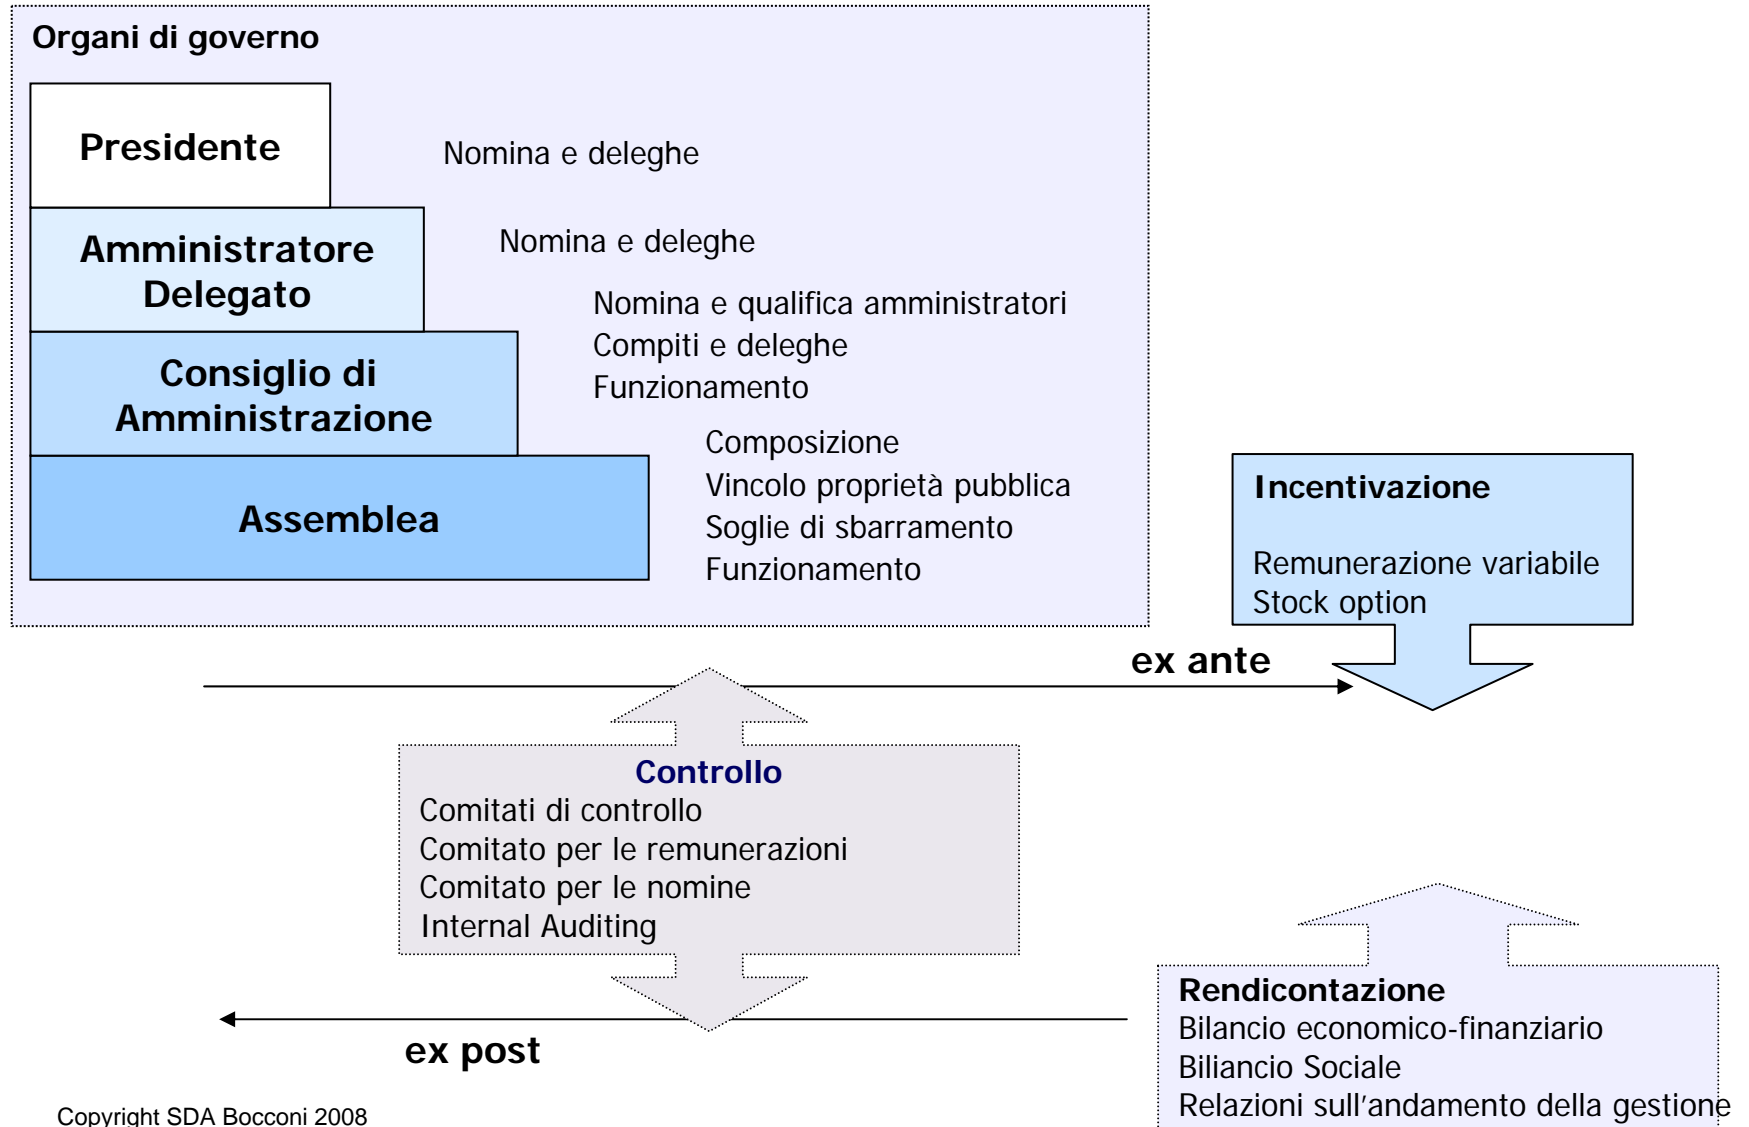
Organi di governo

Presidente

Nomina e deleghe

Amministratore Delegato

Nomina e deleghe

Consiglio di Amministrazione

Nomina e qualifica amministratori
Compiti e deleghe
Funzionamento

Assemblea

Composizione
Vincolo proprietà pubblica
Soglie di sbarramento
Funzionamento

Incentivazione

Remunerazione variabile
Stock option

ex ante

Controllo
Comitati di controllo
Comitato per le remunerazioni
Comitato per le nomine
Internal Auditing

ex post

Rendicontazione
Bilancio economico-finanziario
Biliancio Sociale
Relazioni sull'andamento della gestione

Copyright SDA Bocconi 2008